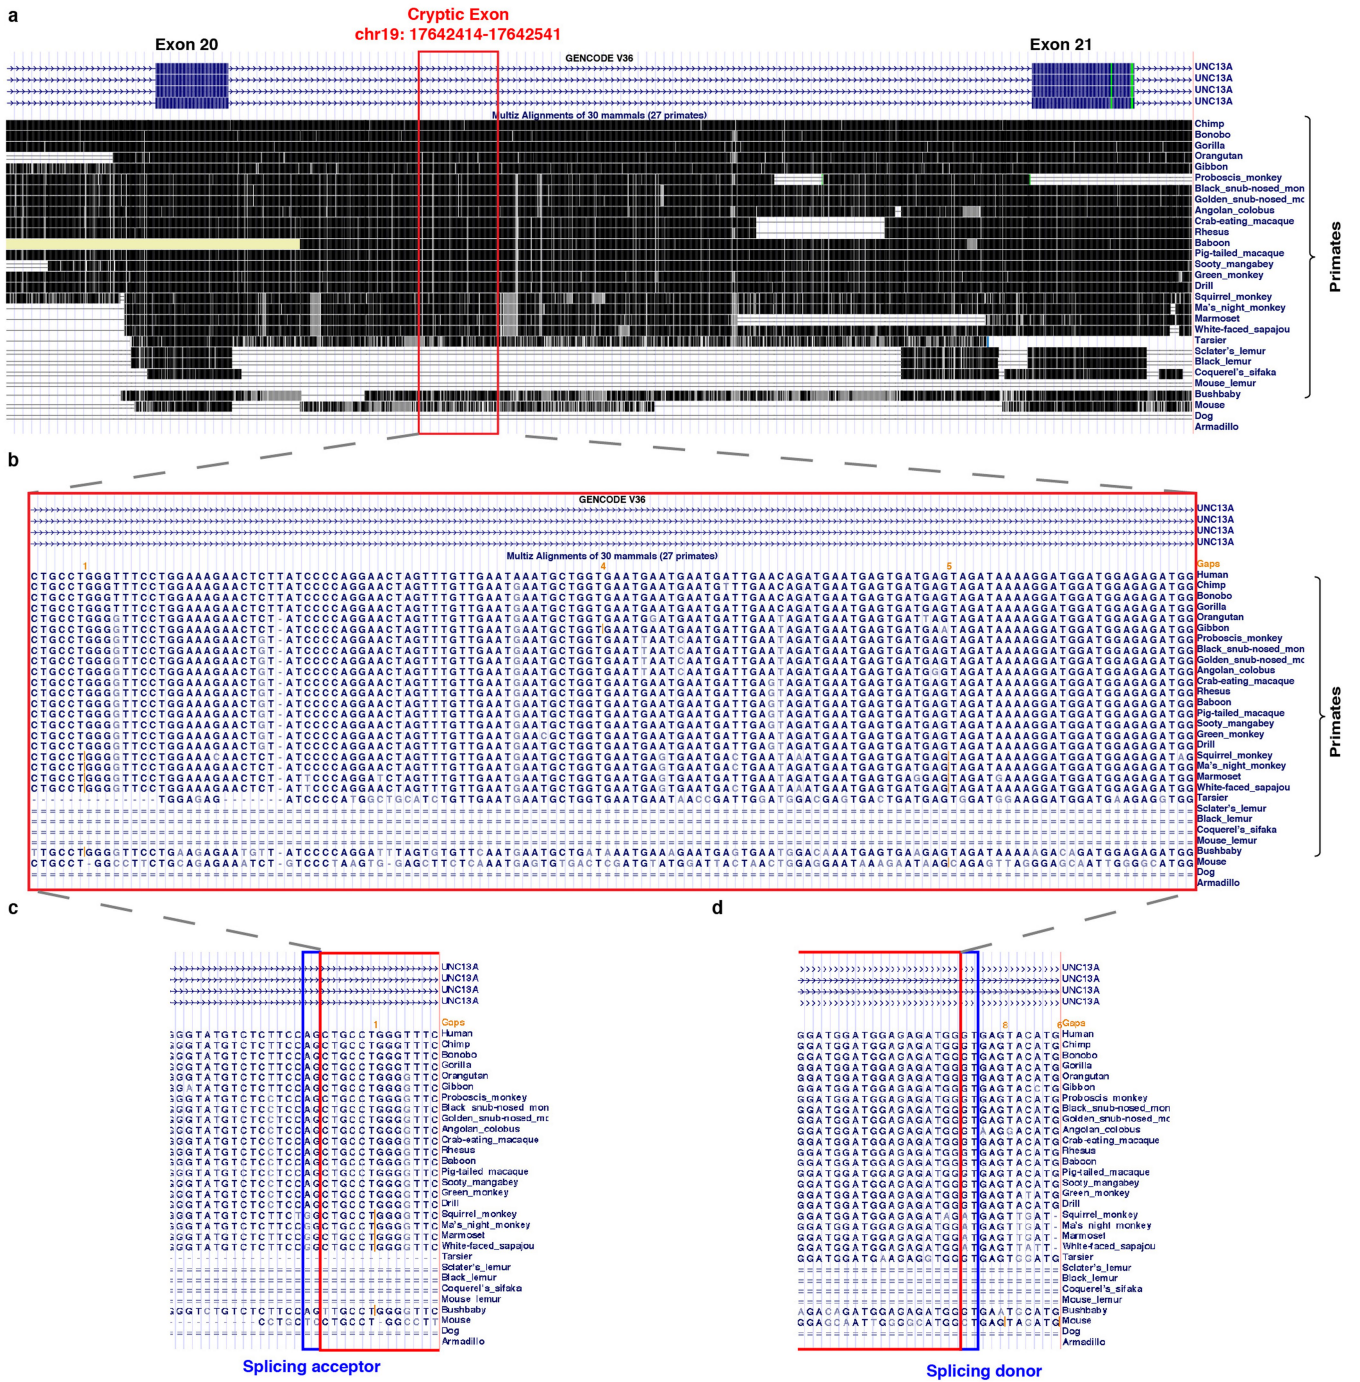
a

Cryptic Exon
chr19: 17642414-17642541

Exon 20

Exon 21

GENCODE V36

UNC13A
UNC13A
UNC13A
UNC13A

Multiz Alignments of 30 mammals (27 primates)

Chimp
Bonobo
Gorilla
Orangutan
Gibbon
Proboscis_monkey
Black_snub-nosed_mon
Golden_snub-nosed_mo
Angolan_colobus
Crab-eating_macaque
Rhesus
Baboon
Pig-tailed_macaque
Sooty_mangabey
Green_monkey
Drill
Squirrel_monkey
Ma's_night_monkey
Marmoset
White-faced_sapajou
Tarsier
Sclater's_lemur
Black_lemur
Coquerel's_sifaka
Mouse_lemur
Bushbaby
Mouse
Dog
Armadillo

Primates

b

GENCODE V36

UNC13A
UNC13A
UNC13A
UNC13A

Multiz Alignments of 30 mammals (27 primates)

1 4 5 Gaps

CTGCCTGGGTTTCCTGGAAAGAACTCTTATCCCCAGGAACTAGTTTGTTGAATAAATGCTGGTGAATGAATGAATGATTGAACAGATGAATGAGTGATGAGTAGATAAAAGGATGGATGGAGAGATGG Human
CTGCCTGGGTTTCCTGGAAAGAACTCTTATCCCCAGGAACTAGTTTGTTGAATGAATGCTGGTGAATGAATGAATGATTGAACAGATGAATGAGTGATGAGTAGATAAAAGGATGGATGGAGAGATGG Chimp
CTGCCTGGGTTTCCTGGAAAGAACTCTTATCCCCAGGAACTAGTTTGTTGAATGAATGCTGGTGAATGAATGAATGATTGAACAGATGAATGAGTGATGAGTAGATAAAAGGATGGATGGAGAGATGG Bonobo
CTGCCTGGGTTTCCTGGAAAGAACTCTTATCCCCAGGAACTAGTTTGTTGAATGAATGCTGGTGAATGAATGAATGATTGAACAGATGAATGAGTGATGAGTAGATAAAAGGATGGATGGAGAGATGG Gorilla
CTGCCTGGGGTTCCTGGAAAGAACTGT-ATCCCCAGGAACTAGTTTGTTGAATGAATGCTGGTGAATGGATGAATGATTGAATAGATGAATGAGTGATTAGTAGATAAAAGGATGGATGGAGAGATGG Orangutan
CTGCCTGGGGTTCCTGGAAAGAACTGT-ATCCCCAGGAACTAGTTTGTTGAATGAATGCTGGTGAATGAATGAATGATTGAATAGATGAATGAGTGATGAATAGATAAAAGGATGGATGGAGAGATGG Gibbon
CTGCCTGGGGTTCCTGGAAAGAACTGT-ATCCCCAGGAACTAGTTTGTTGAATGAATGCTGGTGAATTAATCAATGATTGAATAGATGAATGAGTGATGAGTAGATAAAAGGATGGATGGAGAGATGG Proboscis_monkey
CTGCCTGGGGTTCCTGGAAAGAACTGT-ATCCCCAGGAACTAGTTTGTTGAATGAATGCTGGTGAATTAATCAATGATTGAATAGATGAATGAGTGATGAGTAGATAAAAGGATGGATGGAGAGATGG Black_snub-nosed_mon
CTGCCTGGGGTTCCTGGAAAGAACTGT-ATCCCCAGGAACTAGTTTGTTGAATGAATGCTGGTGAATTAATCAATGATTGAATAGATGAATGAGTGATGAGTAGATAAAAGGATGGATGGAGAGATGG Golden_snub-nosed_mo
CTGCCTGGGGTTCCTGGAAAGAACTGT-ATCCCCAGGAACTAGTTTGTTGAATGAATGCTGGTGAATGAATGAATGATTGAGTAGATGAATGAGTGATGGGTAGATAAAAGGATGGATGGAGAGATGG Angolan_colobus
CTGCCTGGGGTTCCTGGAAAGAACTGT-ATCCCCAGGAACTAGTTTGTTGAATGAATGCTGGTGAATGAATGAATGATTGAATAGATGAATGAGTGATGAGTAGATAAAAGGATGGATGGAGAGATGG Crab-eating_macaque
CTGCCTGGGGTTCCTGGAAAGAACTGT-ATCCCCAGGAACTAGTTTGTTGAATGAATGCTGGTGAATGAATGAATGATTGAGTAGATGAATGAGTGATGAGTAGATAAAAGGATGGATGGAGAGATGG Rhesus
CTGCCTGGGGTTCCTGGAAAGAACTGT-ATCCCCAGGAACTAGTTTGTTGAATGAATGCTGGTGAATGAATGAATGATTGAGTAGATGAATGAGTGATGAGTAGATAAAAGGATGGATGGAGAGATGG Baboon
CTGCCTGGGGTTCCTGGAAAGAACTGT-ATCCCCAGGAACTAGTTTGTTGAATGAATGCTGGTGAATGAATGAATGATTGAGTAGATGAATGAGTGATGAGTAGATAAAAGGATGGATGGAGAGATGG Pig-tailed_macaque
CTGCCTGGGGTTCCTGGAAAGAACTGT-ATCCCCAGGAACTAGTTTGTTGAATGAATGCTGGTGAATGAATGAATGATTGAGTAGATGAATGAGTGATGAGTAGATAAAAGGATGGATGGAGAGATGG Sooty_mangabey
CTGCCTGGGGTTCCTGGAAAGAACTGT-ATCCCCAGGAACTAGTTTGTTGAATGAACGCTGGTGAATGAATGAATGATTGAATAGATGAATGAGTGATGAGTAGATAAAAGGATGGATGGAGAGATGG Green_monkey
CTGCCTGGGGTTCCTGGAAAGAACTGT-ATCCCCAGGAACTAGTTTGTTGAATGAATGCTGGTGAATGAATGAATGATTGAGTAGATGAATGAGTGATGAGTAGATAAAAGGATGGATGGAGAGATGG Drill
CTGCCTGGGGTTCCTGGAAACAACTCT-ATCCCCAGGAACTAGTTTGTTGAATGAATGCTGGTGAATGAGTGAATGACTGAATAAATGAATGAGTGATGAGTAGATAAAAGGATGGATGGAGAGATAG Squirrel_monkey
CTGCCTGGGGTTCCTGGAAAGAACTCT-ATCCCCAGGAACTAGTTTGTTGAATGAATGCTGGTGAATGAGTGAATGACTGAATAGATGAATGAGTGATGAGTAGATAAAAGGATGGATGGAGAGATGG Ma's_night_monkey
CTGCCTGGGGTTCCTGGAAAGAACTCT-ATTCCCAGGATCTAGTTTGTTGAATGAATGCTGGTGAATGAGTGAATGACTGAATAGATGAATGAGTGAGGAGTAGATGAAAGGATGGATGGAGAGATGG Marmoset
CTGCCTGGGGTTCCTGGAAAGAACTCT-ATTCCCAGGAACTAGTTTGTTGAATGAATGCTGGTGAATGAGTGAATGACTGAATAGATGAATGAGTGATGAGTAGATAAAAGGATGGATGGAGAGATGG White-faced_sapajou
-----------TGGAGAG------ATCCCCATGGCTGCATCTGTTGAATGAATGCTGGTGAATGAATAACCGATTGGATGGACGAGTGACTGATGAGTGGATGGAAGGATGGATGAAGAGGTGG Tarsier
Sclater's_lemur
Black_lemur
Coquerel's_sifaka
Mouse_lemur
TTGCCTGGGGTTCCTGAAAGAAGAACTGTT-ATCCCCAGGATTTAGTTTGTTGAATGCTGGTGCTGATAAATGAAAGAATGATGAGTGAATGAATGGACAATGAGTGATGAGTAGATAAAAAGACAGATGAGAGATGG Bushbaby
CTGCCT-GGCCTTCTGCAGAGAAATCT-GTCCCTAAGTG-GAGCTTCTCAAATGAGTGTGACTCGATGTATGGATTACTAACTGAGGAATAAAGAATAAAGCAGAGTTAGGAGCAATTGGGGCATGG Mouse
Dog
Armadillo

Primates

c

UNC13A
UNC13A
UNC13A
UNC13A

1 Gaps

GGTATGTCTCTTCCAGCTGCCTGGGTTTC Human
GGTATGTCTCTTCCAGCTGCCTGGGTTTC Chimp
GGTATGTCTCTTCCAGCTGCCTGGGTTTC Bonobo
GGTATGTCTCTTCCAGCTGCCTGGGTTTC Gorilla
GGTATGTCTCTCCCAGCTGCCTGGGGTTC Orangutan
GGATATGTCTCTCCCAGCTGCCTGGGGTTC Gibbon
GGTATGTCTCCTCCAGCTGCCTGGGGTTC Proboscis_monkey
GGTATGTCTCCTCCAGCTGCCTGGGGTTC Black_snub-nosed_mon
GGTATGTCTCCTCCAGCTGCCTGGGGTTC Golden_snub-nosed_mo
GGTATGTCTCCTCCAGCTGCCTGGGGTTC Angolan_colobus
GGTATGTCTCCTCCAGCTGCCTGGGGTTC Crab-eating_macaque
GGTATGTCTCCTCCAGCTGCCTGGGGTTC Rhesus
GGTATGTCTCCTCCAGCTGCCTGGGGTTC Baboon
GGTATGTCTCCTCCAGCTGCCTGGGGTTC Pig-tailed_macaque
GGTATGTCTCCTCCAGCTGCCTGGGGTTC Sooty_mangabey
GGTATGTCTCCTCCAGCTGCCTGGGGTTC Green_monkey
GGTATGTCTCCTCCAGCTGCCTGGGGTTC Drill
GGTATGTCTCTTCTGGCTGCCTGGGGTTC Squirrel_monkey
GGTATGTCTCTTCCGGCTGCCTGGGGTTC Ma's_night_monkey
GGTATGTCTCTTCCGGCTGCCTGGGGTTC Marmoset
GGTATGTCTCTTCCGGCTGCCTGGGGTTC White-faced_sapajou
Tarsier
Sclater's_lemur
Black_lemur
Coquerel's_sifaka
Mouse_lemur
GGTCTGTCTCTTCCAGTTGCCTGGGGTTC Bushbaby
--------CCTGCTGCTGCCT-GGCCTT Mouse
Dog
Armadillo

Splicing acceptor

d

UNC13A
UNC13A
UNC13A
UNC13A

6 6 Gaps

GGATGGATGGAGAGATGGGTGAGTACATG Human
GGATGGATGGAGAGATGGGTGAGTACATG Chimp
GGATGGATGGAGAGATGGGTGAGTACATG Bonobo
GGATGGATGGAGAGATGGGTGAGTACATG Gorilla
GGATGGATGGAGAGATGGGTGAGTACATG Orangutan
GGATGGATGGAGAGATGGGTGAGTACCTG Gibbon
GGATGGATGGAGAGATGGGTGAGTACATG Proboscis_monkey
GGATGGATGGAGAGATGGGTGAGTACATG Black_snub-nosed_mon
GGATGGATGGAGAGATGGGTGAGTACATG Golden_snub-nosed_mo
GGATGGATGGAGAGATGGGTAAGGACATG Angolan_colobus
GGATGGATGGAGAGATGGGTGAGTACATG Crab-eating_macaque
GGATGGATGGAGAGATGGGTGAGTACATG Rhesus
GGATGGATGGAGAGATGGGTGAGTACATG Baboon
GGATGGATGGAGAGATGGGTGAGTACATG Pig-tailed_macaque
GGATGGATGGAGAGATGGGTGAGTACATG Sooty_mangabey
GGATGGATGGAGAGATGGGTGAGTATATG Green_monkey
GGATGGATGGAGAGATGGGTGAGTACATG Drill
GGATGGATGGAGAGATAGATGAGTTGAT- Squirrel_monkey
GGATGGATGGAGAGATGGATGAGTTGAT- Ma's_night_monkey
GGATGGATGGAGAGATGGATGAGTTGAT- Marmoset
GGATGGATGGAGAGATGGATGAGTTATT- White-faced_sapajou
GGATGGATGAAGAGGTGGGTGAGTCCATG Tarsier
Sclater's_lemur
Black_lemur
Coquerel's_sifaka
Mouse_lemur
AGACAGATGGAGAGATGGGTGAATGCATG Bushbaby
GGAGCAATTGGGGCATGGGTGAGTAGATG Mouse
Dog
Armadillo

Splicing donor